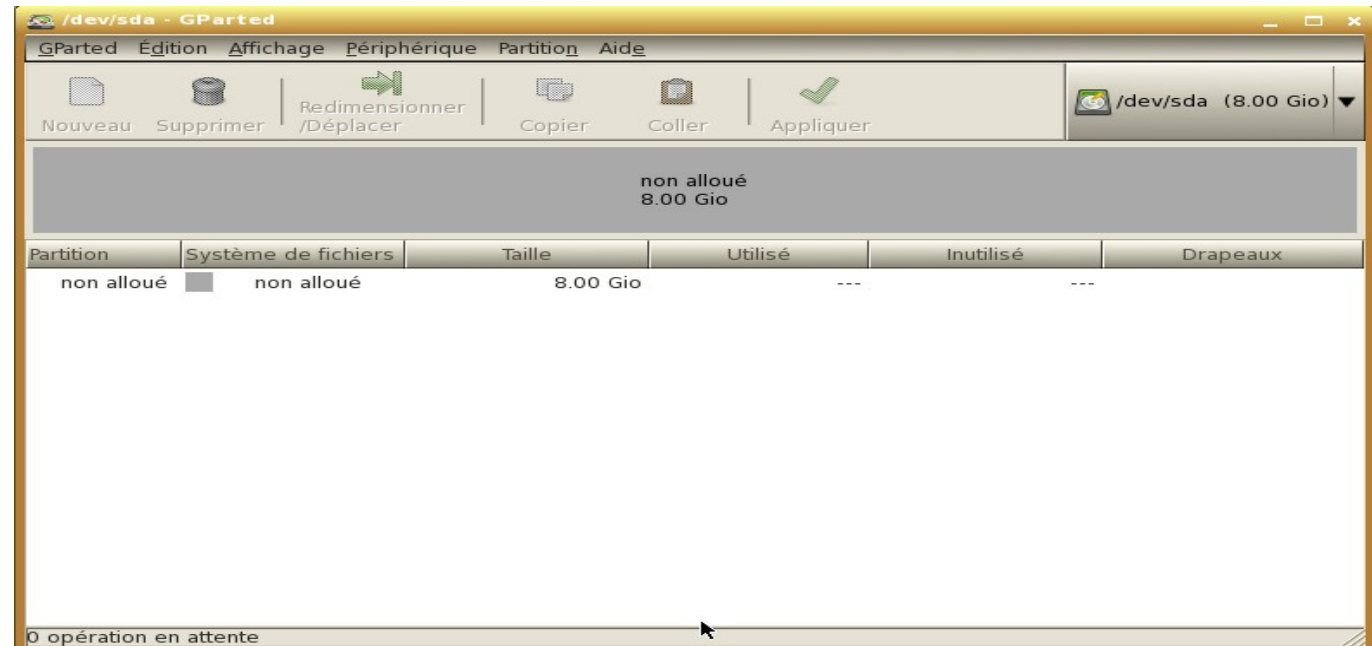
/dev/sda - GParted

GParted Édition Affichage Périphérique Partition Aide

Nouveau Supprimer Redimensionner /Déplacer Copier Coller Appliquer

/dev/sda (8.00 Gio)

non alloué
8.00 Gio

| Partition | Système de fichiers | Taille | Utilisé | Inutilisé | Drapeaux |
|---|---|---|---|---|---|
| non alloué | non alloué | 8.00 Gio | --- | --- | |

0 opération en attente